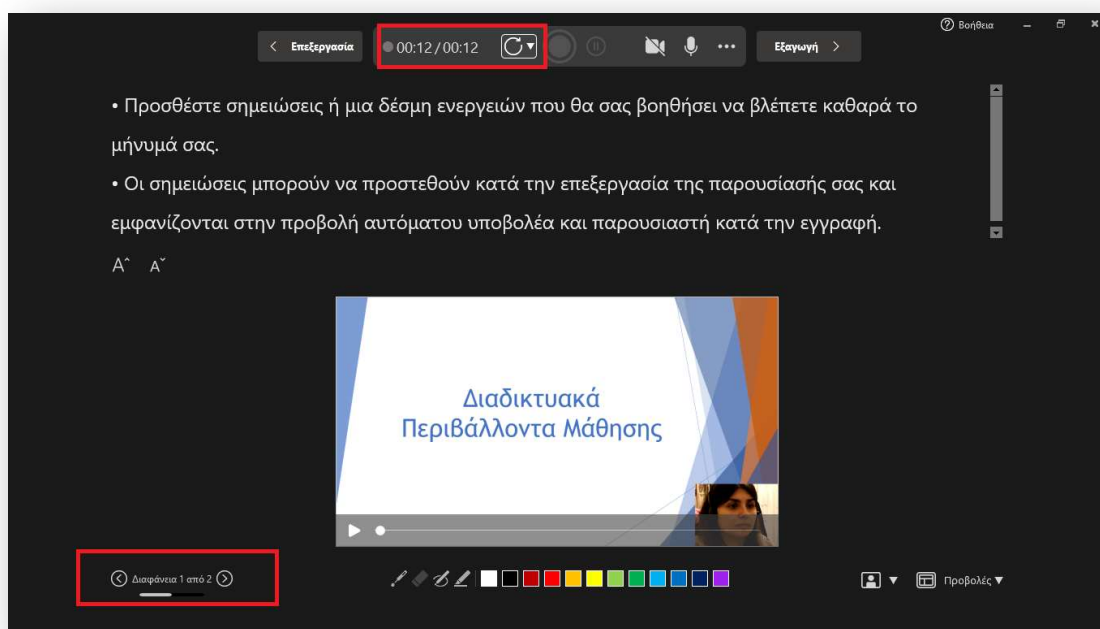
Βοήθεια

< Επεξεργασία

00:12 / 00:12

Εξαγωγή >

• Προσθέστε σημειώσεις ή μια δέσμη ενεργειών που θα σας βοηθήσει να βλέπετε καθαρά το μήνυμά σας.

• Οι σημειώσεις μπορούν να προστεθούν κατά την επεξεργασία της παρουσίασής σας και εμφανίζονται στην προβολή αυτόματου υποβολέα και παρουσιαστή κατά την εγγραφή.

A A

Διαδικτυακά Περιβάλλοντα Μάθησης

Διαφάνεια 1 από 2

Προβολές